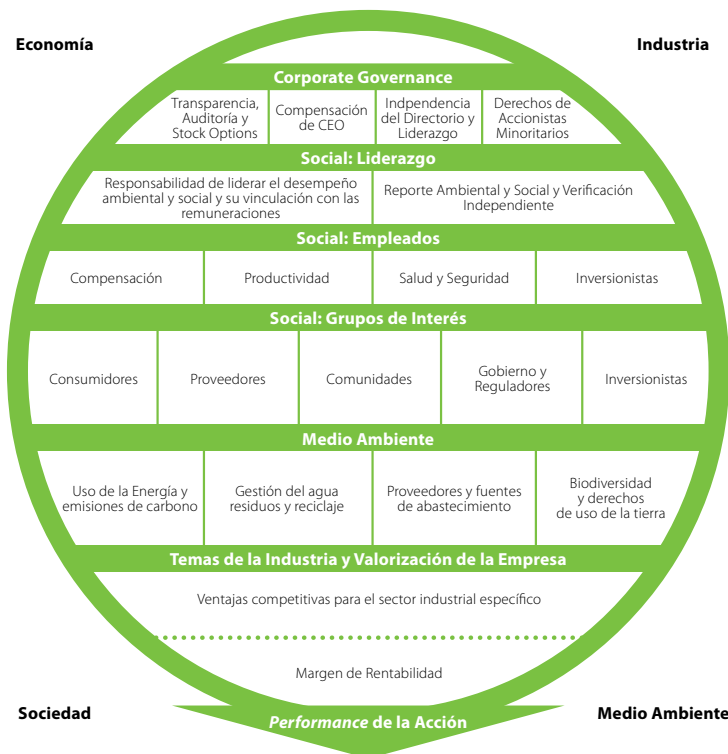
Economía

Industria

Corporate Governance

| Transparencia, Auditoría y Stock Options | Compensación de CEO | Indpendencia del Directorio y Liderazgo | Derechos de Accionistas Minoritarios |
|---|---|---|---|

Social: Liderazgo

| Responsabilidad de liderar el desempeño ambiental y social y su vinculación con las remuneraciones | Reporte Ambiental y Social y Verificación Independiente |
|---|---|

Social: Empleados

| Compensación | Productividad | Salud y Seguridad | Inversionistas |
|---|---|---|---|

Social: Grupos de Interés

| Consumidores | Proveedores | Comunidades | Gobierno y Reguladores | Inversionistas |
|---|---|---|---|---|

Medio Ambiente

| Uso de la Energía y emisiones de carbono | Gestión del agua residuos y reciclaje | Proveedores y fuentes de abastecimiento | Biodiversidad y derechos de uso de la tierra |
|---|---|---|---|

Temas de la Industria y Valorización de la Empresa

Ventajas competitivas para el sector industrial específico

Margen de Rentabilidad

Sociedad

Performance de la Acción

Medio Ambiente